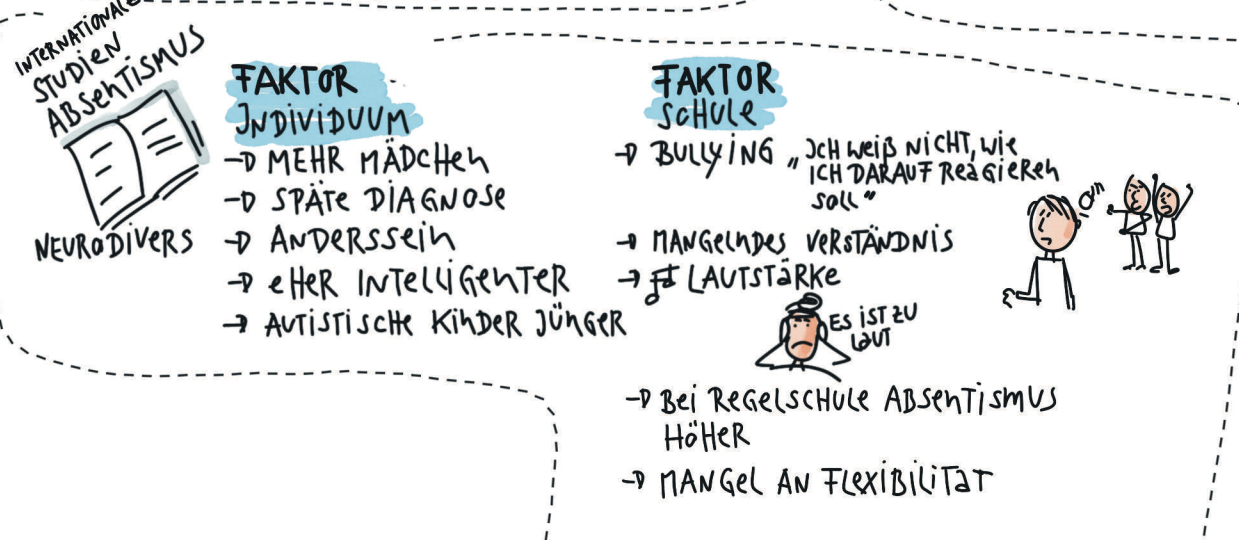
INTERNATIONALE STUDIEN ABSENTISMUS

NEURODIVERS

FAKTOR INDIVIDUUM

→ MEHR MÄDCHEN
→ SPÄTE DIAGNOSE
→ ANDERSSEIN
→ EHER INTELLIGENTER
→ AUTISTISCHE KINDER JÜNGER

FAKTOR SCHULE

→ BULLYING „ICH WEIß NICHT, WIE ICH DARAUF REAGIEREN SOLL"
→ MANGELNDES VERSTÄNDNIS
→ LAUTSTÄRKE

ES IST ZU LAUT

→ BEI REGELSCHULE ABSENTISMUS HÖHER
→ MANGEL AN FLEXIBILITAT